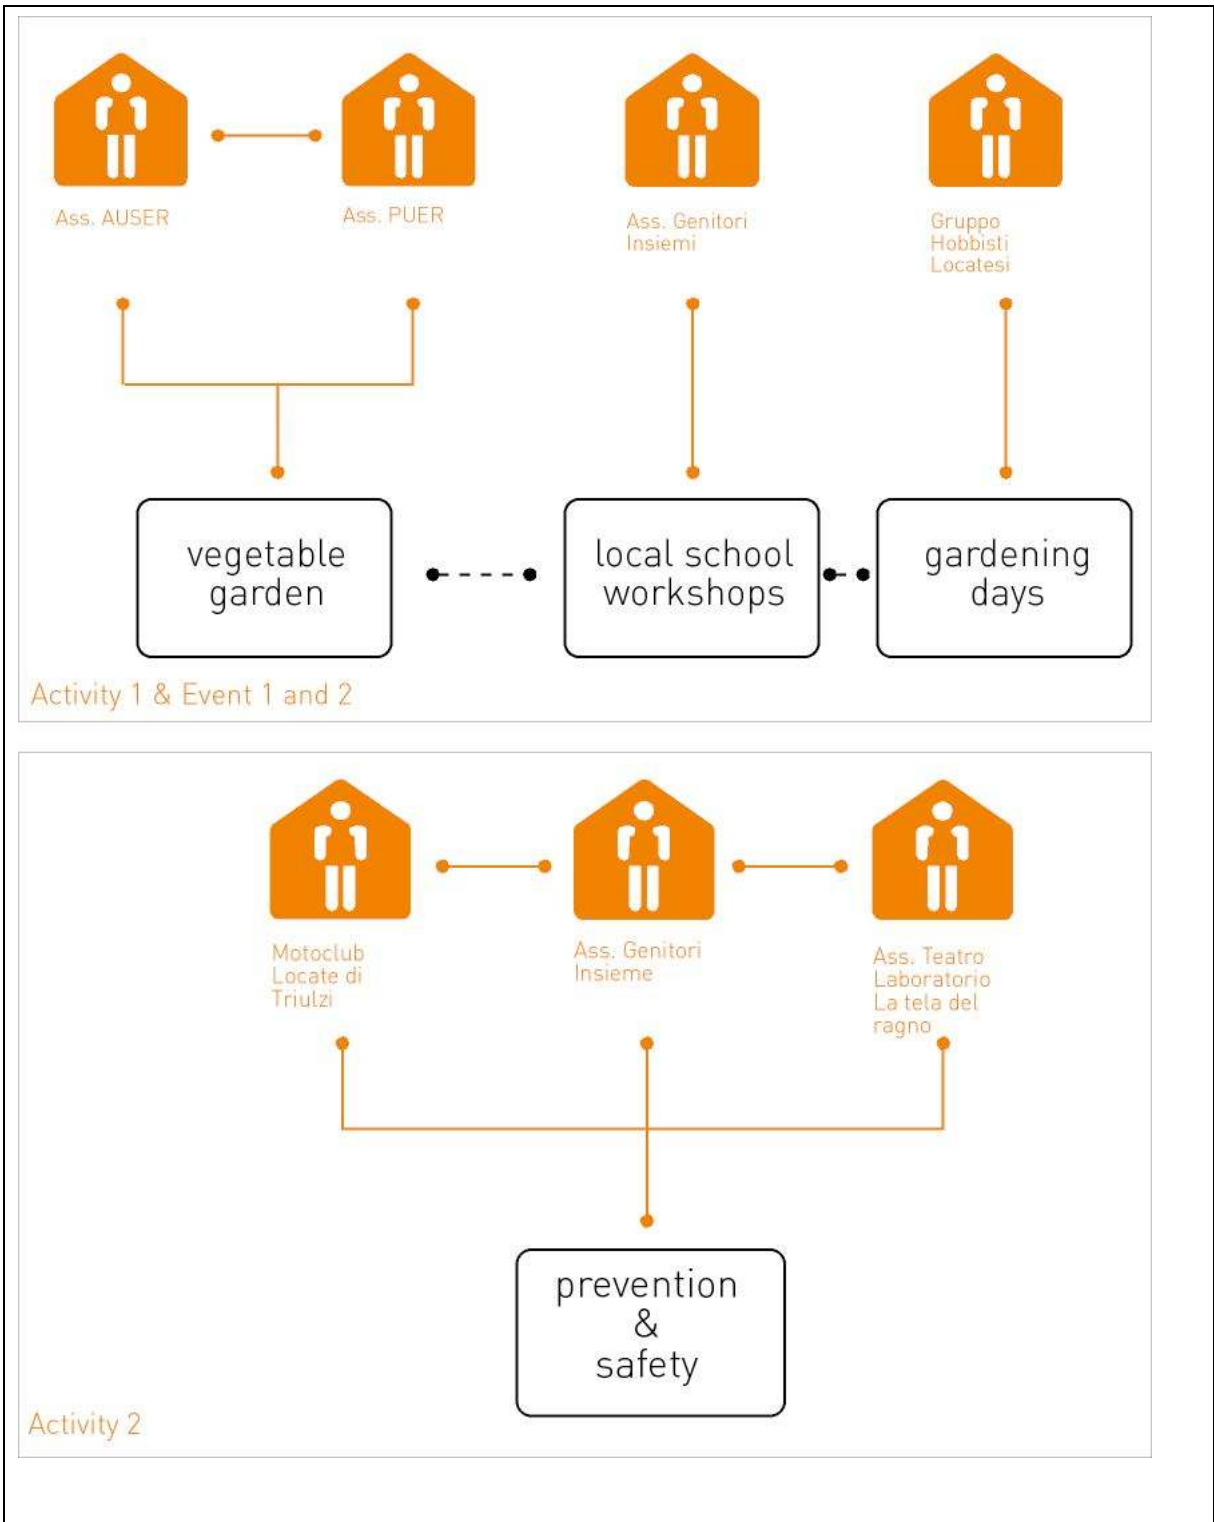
Ass. AUSER

Ass. PUER

Ass. Genitori Insiemi

Gruppo Hobbisti Locatesi

vegetable garden

local school workshops

gardening days

Activity 1 & Event 1 and 2

Motoclub Locate di Triulzi

Ass. Genitori Insieme

Ass. Teatro Laboratorio La tela del ragno

prevention & safety

Activity 2